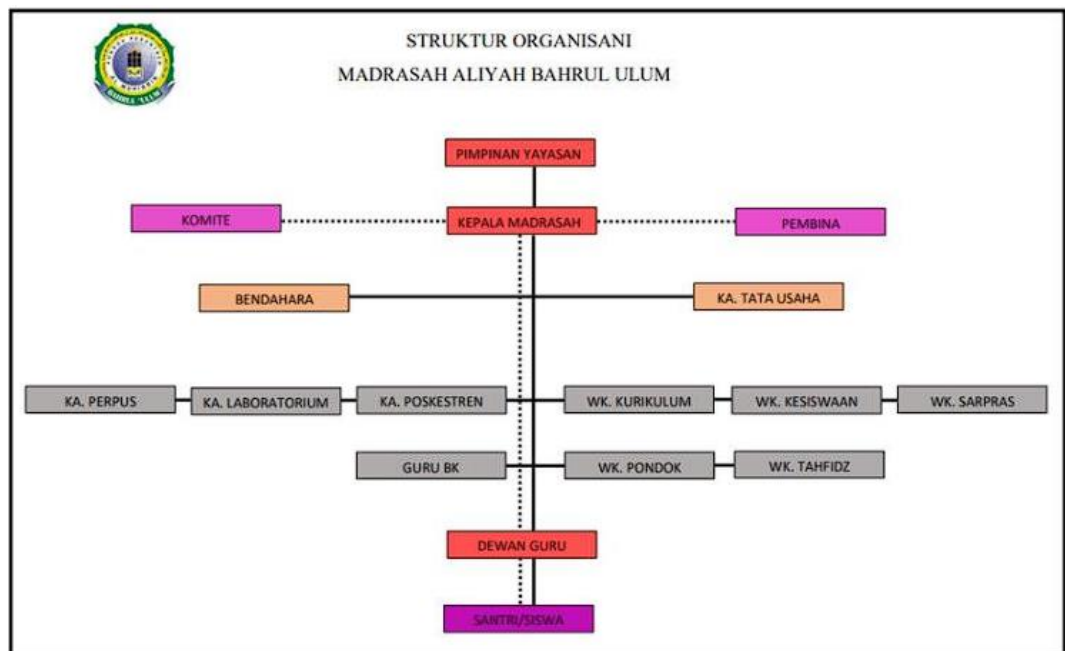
STRUKTUR ORGANISANI
MADRASAH ALIYAH BAHRUL ULUM

PIMPINAN YAYASAN

KOMITE

KEPALA MADRASAH

PEMBINA

BENDAHARA

KA. TATA USAHA

KA. PERPUS

KA. LABORATORIUM

KA. POSKESTREN

WK. KURIKULUM

WK. KESISWAAN

WK. SARPRAS

GURU BK

WK. PONDOK

WK. TAHFIDZ

DEWAN GURU

SANTRI/SISWA